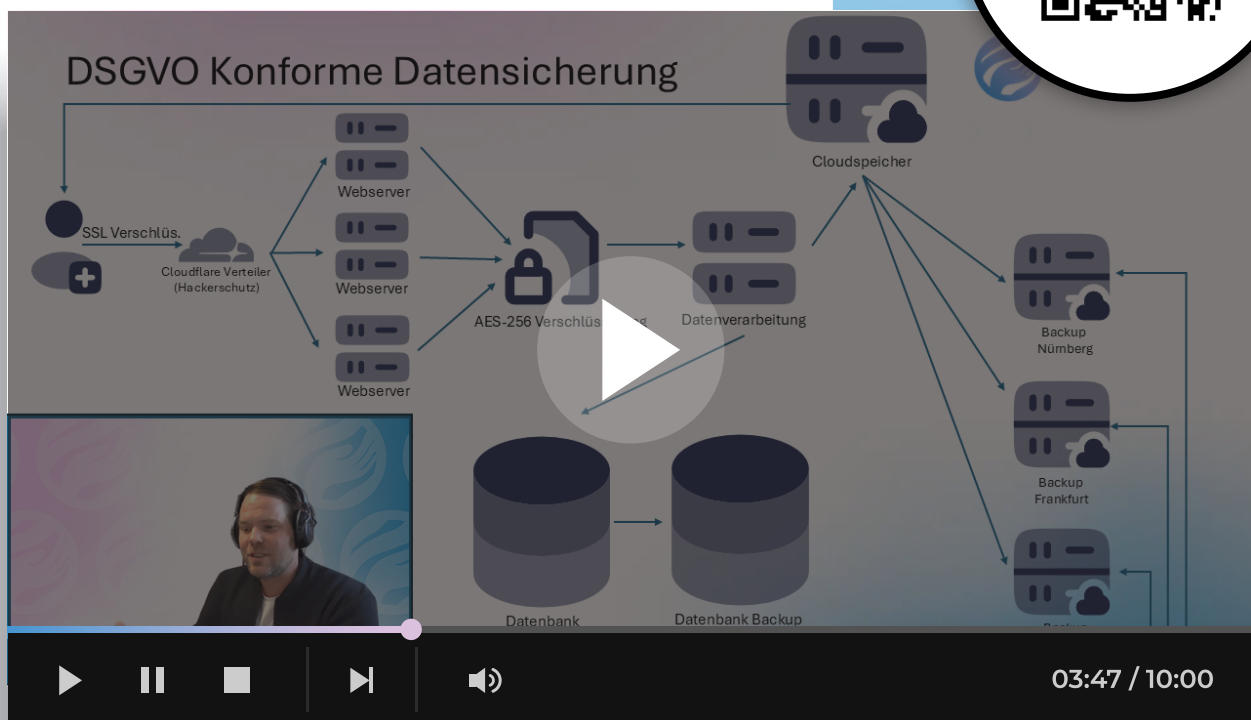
DSGVO Konforme Datensicherung

SSL Verschlüs.

Cloudflare Verteiler (Hackerschutz)

Webserver

Webserver

Webserver

AES-256 Verschlüs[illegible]g

Datenverarbeitung

Cloudspeicher

Backup Nürnberg

Backup Frankfurt

Backup

Datenbank

Datenbank Backup

03:47 / 10:00